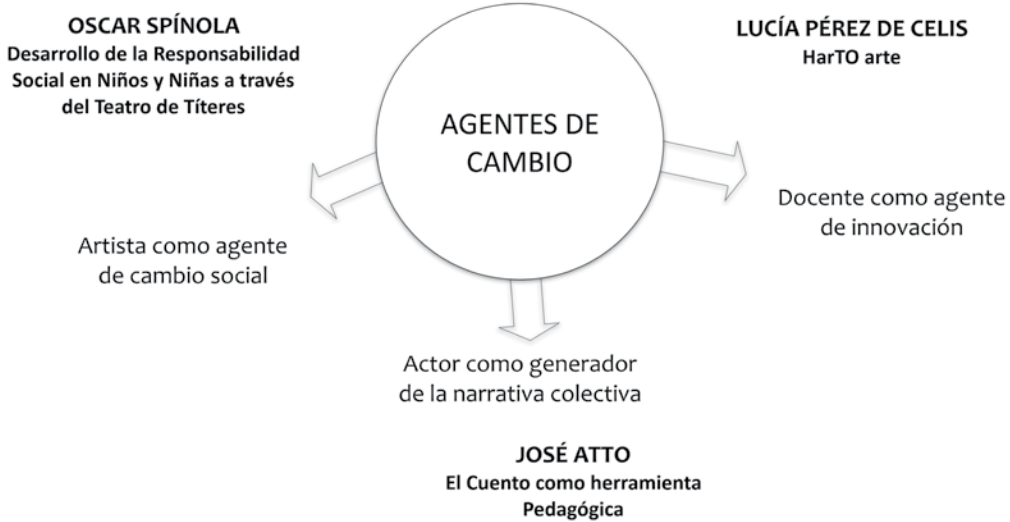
OSCAR SPÍNOLA
Desarrollo de la Responsabilidad Social en Niños y Niñas a través del Teatro de Títeres

LUCÍA PÉREZ DE CELIS
HarTO arte

AGENTES DE CAMBIO

Artista como agente de cambio social

Docente como agente de innovación

Actor como generador de la narrativa colectiva

JOSÉ ATTO
El Cuento como herramienta Pedagógica